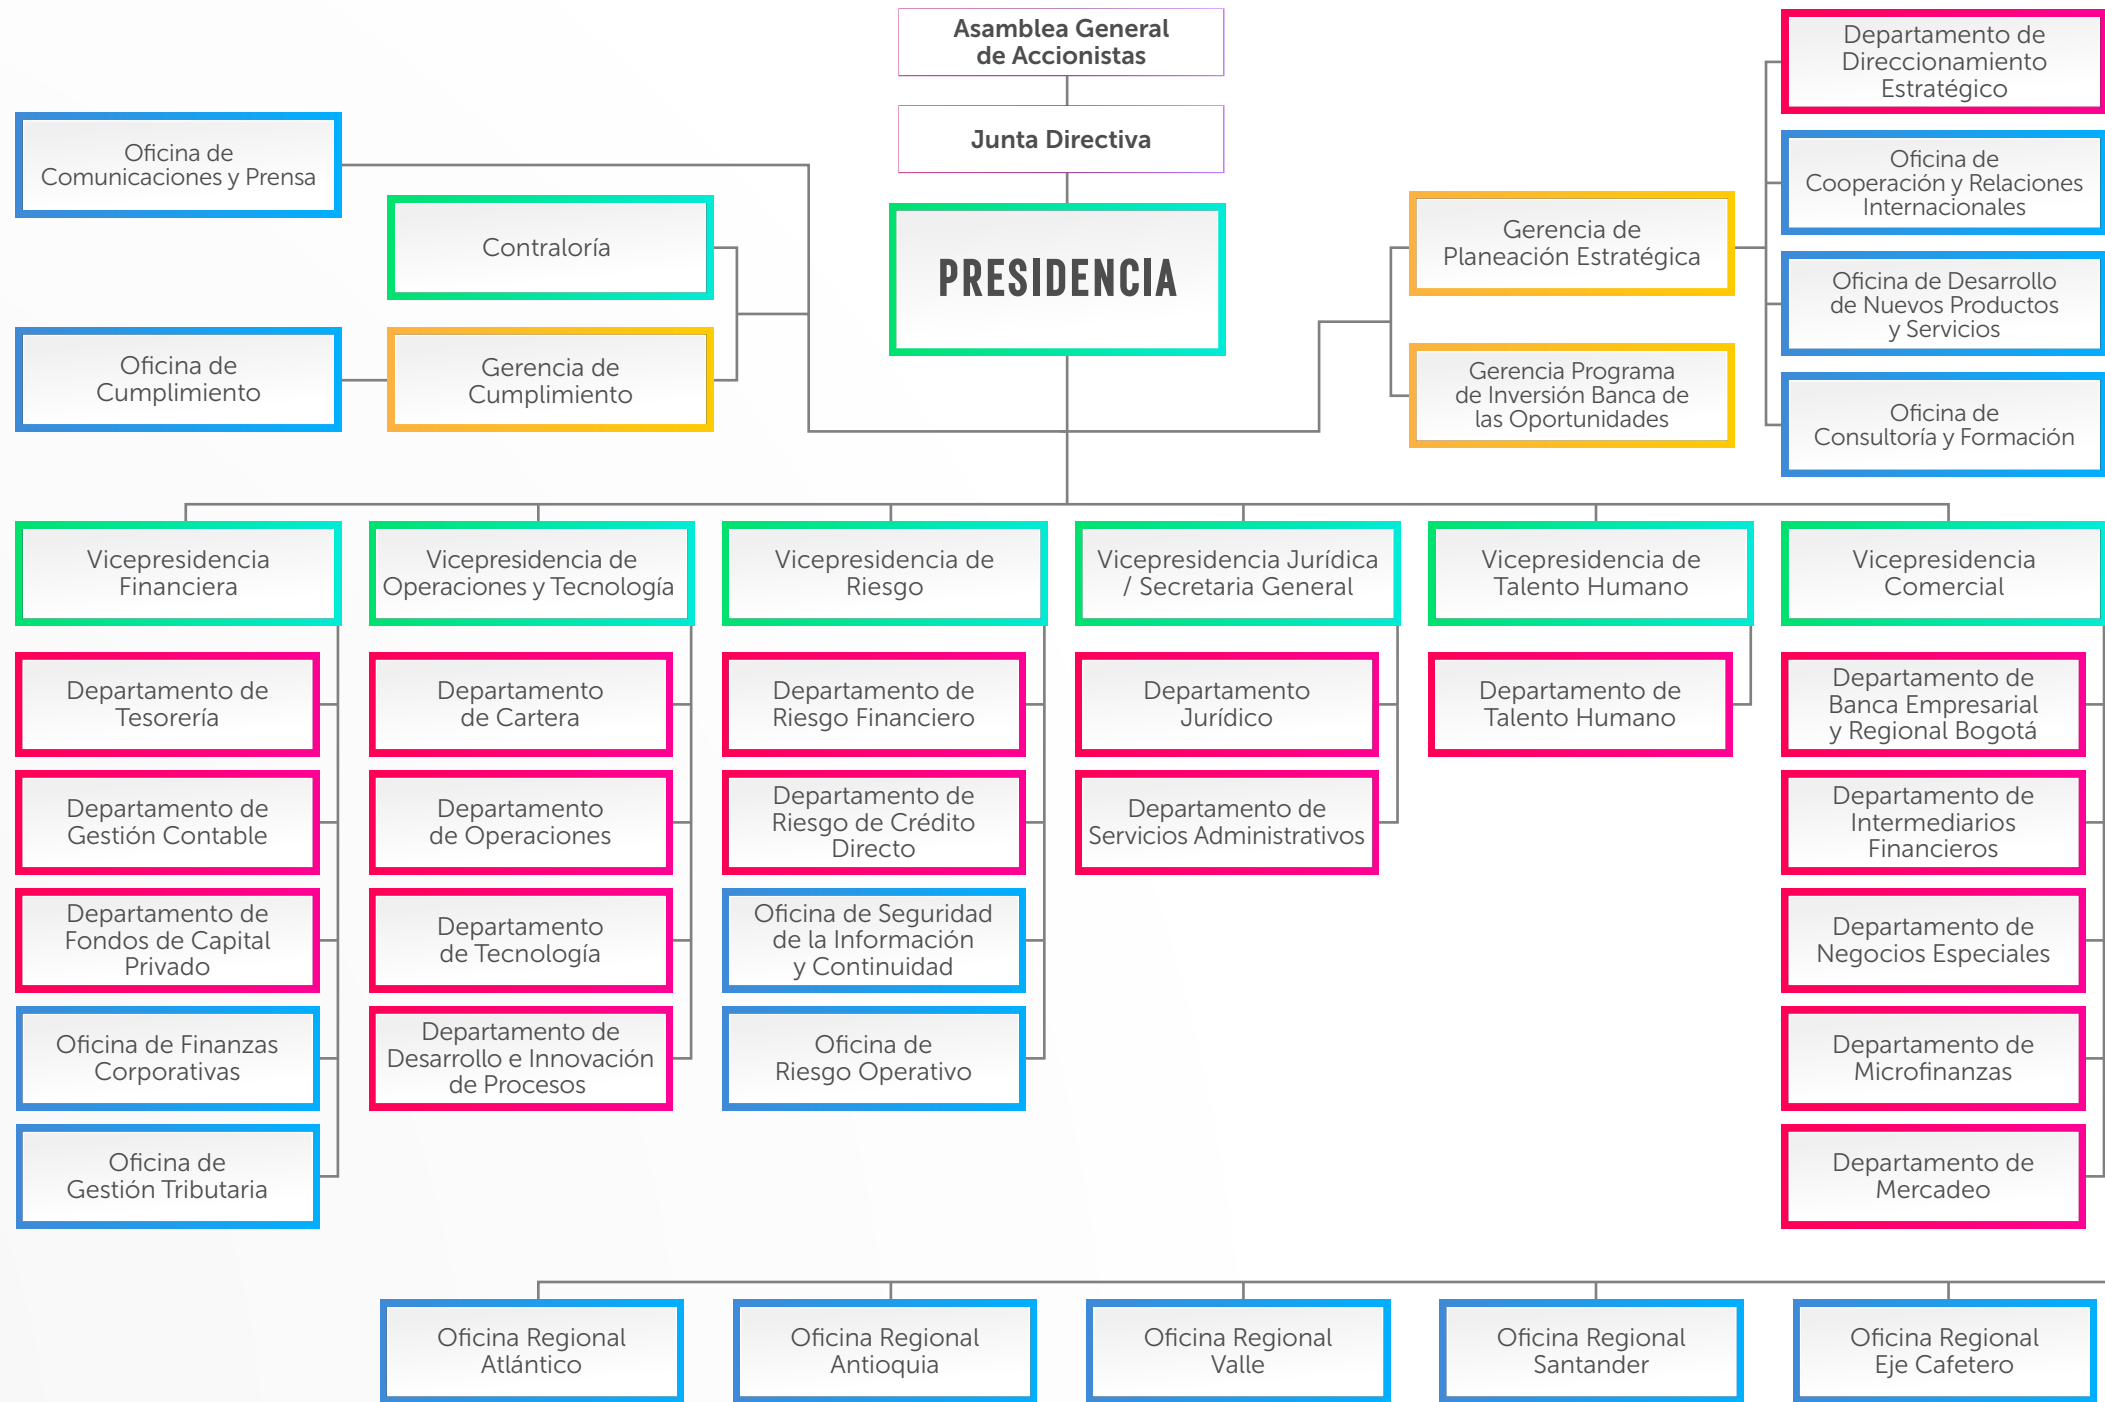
Asamblea General de Accionistas

Junta Directiva

PRESIDENCIA

Oficina de Comunicaciones y Prensa

Contraloría

Oficina de Cumplimiento

Gerencia de Cumplimiento

Gerencia de Planeación Estratégica

Gerencia Programa de Inversión Banca de las Oportunidades

Departamento de Direccionamiento Estratégico

Oficina de Cooperación y Relaciones Internacionales

Oficina de Desarrollo de Nuevos Productos y Servicios

Oficina de Consultoría y Formación

Vicepresidencia Financiera

Departamento de Tesorería

Departamento de Gestión Contable

Departamento de Fondos de Capital Privado

Oficina de Finanzas Corporativas

Oficina de Gestión Tributaria

Vicepresidencia de Operaciones y Tecnología

Departamento de Cartera

Departamento de Operaciones

Departamento de Tecnología

Departamento de Desarrollo e Innovación de Procesos

Vicepresidencia de Riesgo

Departamento de Riesgo Financiero

Departamento de Riesgo de Crédito Directo

Oficina de Seguridad de la Información y Continuidad

Oficina de Riesgo Operativo

Vicepresidencia Jurídica / Secretaria General

Departamento Jurídico

Departamento de Servicios Administrativos

Vicepresidencia de Talento Humano

Departamento de Talento Humano

Vicepresidencia Comercial

Departamento de Banca Empresarial y Regional Bogotá

Departamento de Intermediarios Financieros

Departamento de Negocios Especiales

Departamento de Microfinanzas

Departamento de Mercadeo

Oficina Regional Atlántico

Oficina Regional Antioquia

Oficina Regional Valle

Oficina Regional Santander

Oficina Regional Eje Cafetero